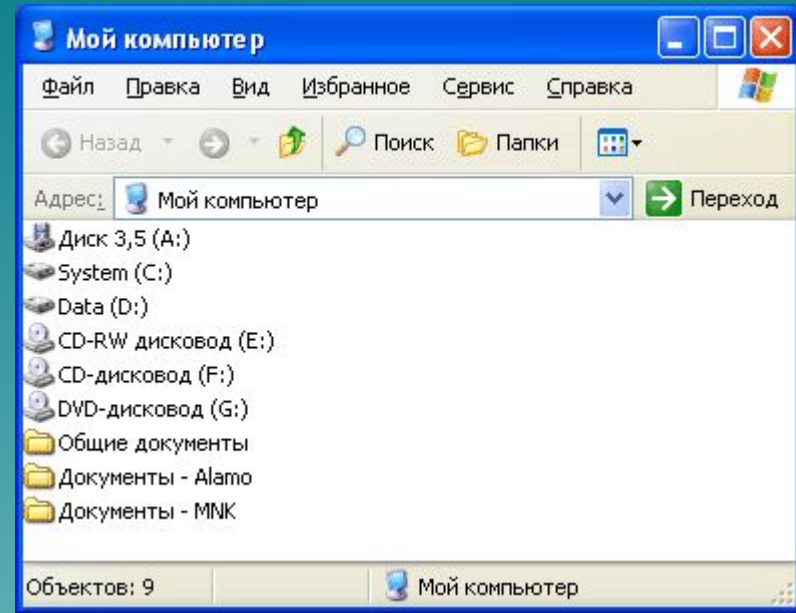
Мой компьюте р

Файл Правка Вид Избранное Сервис Справка

Назад Поиск Папки

Адрес: Мой компьютер Переход

Диск 3,5 (A:)
System (C:)
Data (D:)
CD-RW дисковод (E:)
CD-дисковод (F:)
DVD-дисковод (G:)
Общие документы
Документы - Alamo
Документы - MNK

Объектов: 9 Мой компьютер